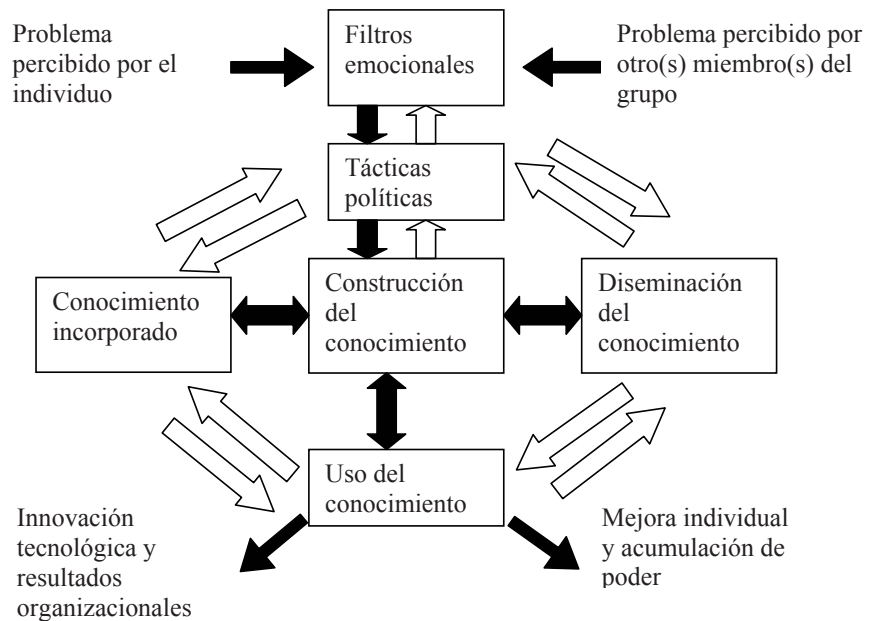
Problema percibido por el individuo

Filtros emocionales

Problema percibido por otro(s) miembro(s) del grupo

Tácticas políticas

Conocimiento incorporado

Construcción del conocimiento

Diseminación del conocimiento

Uso del conocimiento

Innovación tecnológica y resultados organizacionales

Mejora individual y acumulación de poder